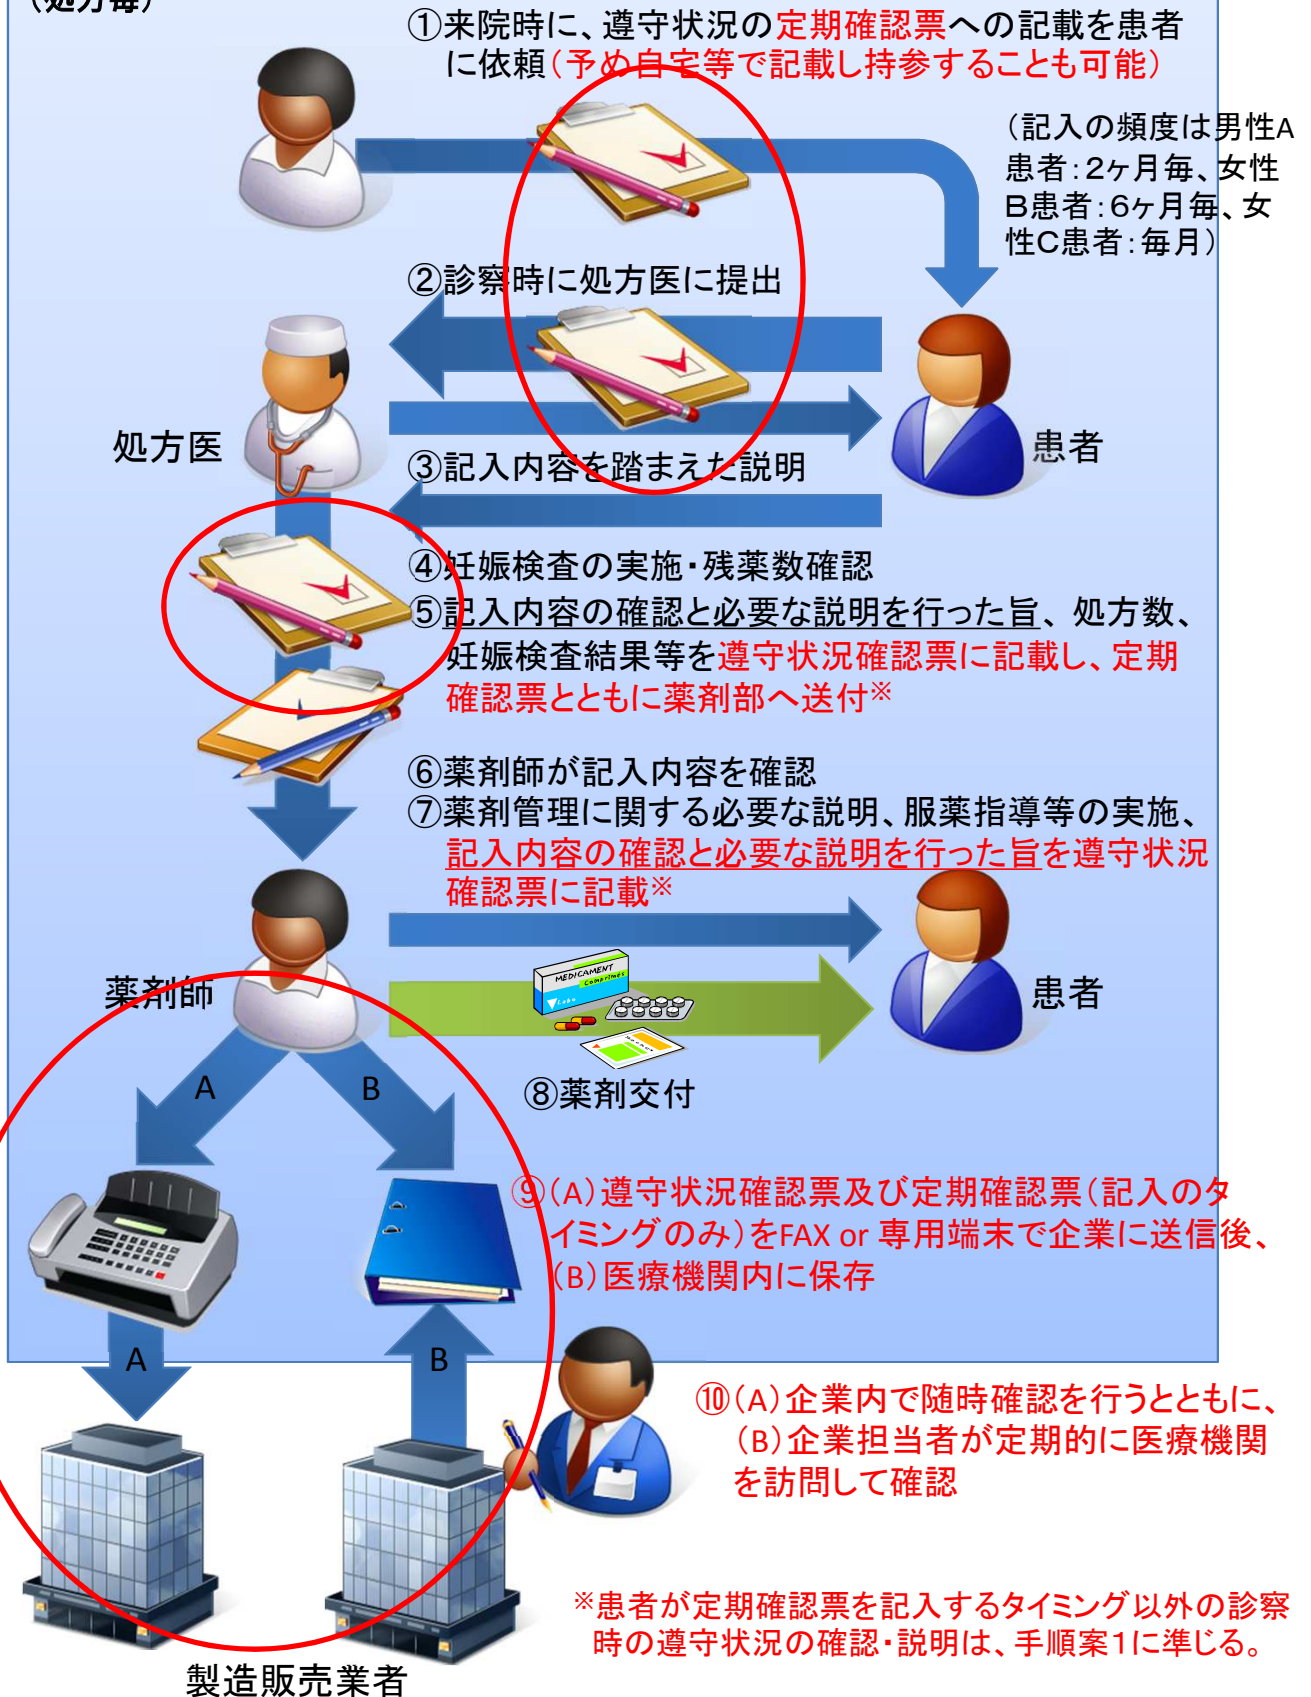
（処方毎）

①来院時に、遵守状況の定期確認票への記載を患者に依頼（予め自宅等で記載し持参することも可能）

（記入の頻度は男性A患者：2ヶ月毎、女性B患者：6ヶ月毎、女性C患者：毎月）

②診察時に処方医に提出

処方医

患者

③記入内容を踏まえた説明

④妊娠検査の実施・残薬数確認
⑤記入内容の確認と必要な説明を行った旨、処方数、妊娠検査結果等を遵守状況確認票に記載し、定期確認票とともに薬剤部へ送付※

⑥薬剤師が記入内容を確認
⑦薬剤管理に関する必要な説明、服薬指導等の実施、記入内容の確認と必要な説明を行った旨を遵守状況確認票に記載※

薬剤師

患者

MEDICAMENT

⑧薬剤交付

A

B

⑨（A）遵守状況確認票及び定期確認票（記入のタイミングのみ）をFAX or 専用端末で企業に送信後、（B）医療機関内に保存

A

B

⑩（A）企業内で随時確認を行うとともに、（B）企業担当者が定期的に医療機関を訪問して確認

※患者が定期確認票を記入するタイミング以外の診察時の遵守状況の確認・説明は、手順案1に準じる。

製造販売業者